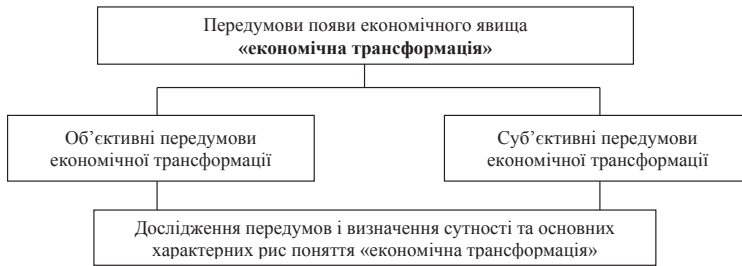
Передумови появи економічного явища
«економічна трансформація»

Об’єктивні передумови економічної трансформації

Суб’єктивні передумови економічної трансформації

Дослідження передумов і визначення сутності та основних характерних рис поняття «економічна трансформація»